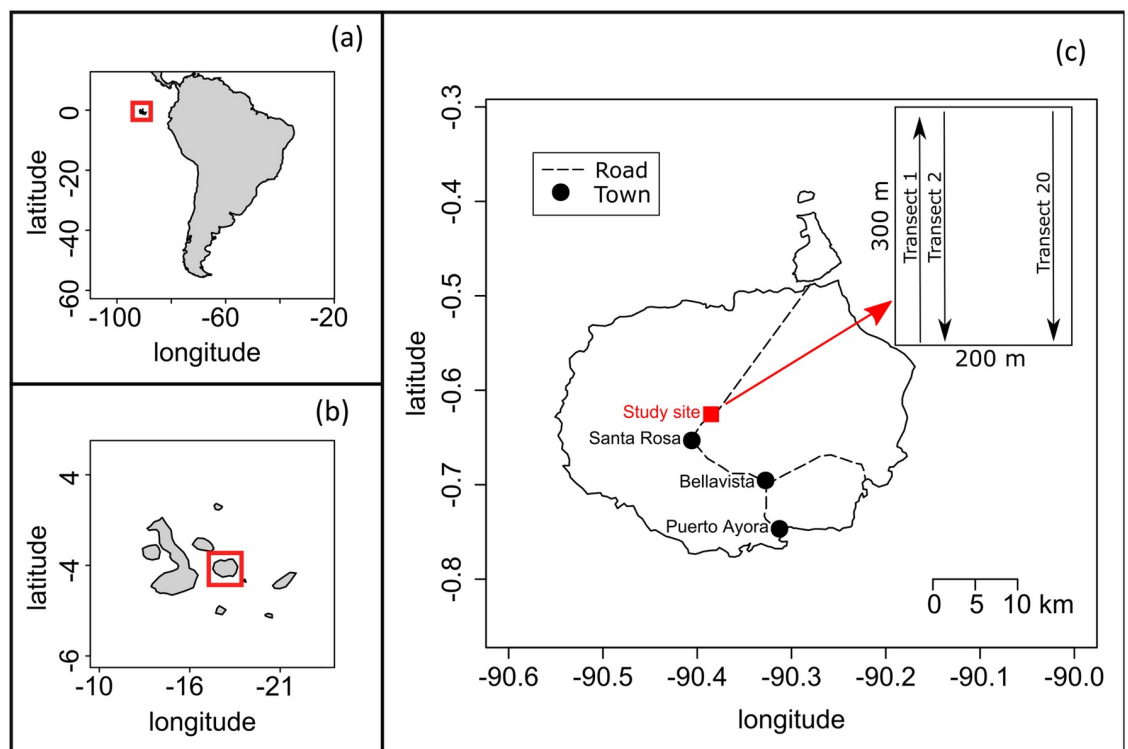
(a)

0
-20
-40
-60
latitude
-100 -60 -20
longitude

(b)

4
-4
-6
latitude
-10 -16 -21
longitude

(c)

Road
Town

-0.3
-0.4
-0.5
-0.6
-0.7
-0.8
latitude

Transect 1
Transect 2
Transect 20
300 m
200 m

Study site
Santa Rosa
Bellavista
Puerto Ayora

0 5 10 km

-90.6 -90.5 -90.4 -90.3 -90.2 -90.1 -90.0
longitude